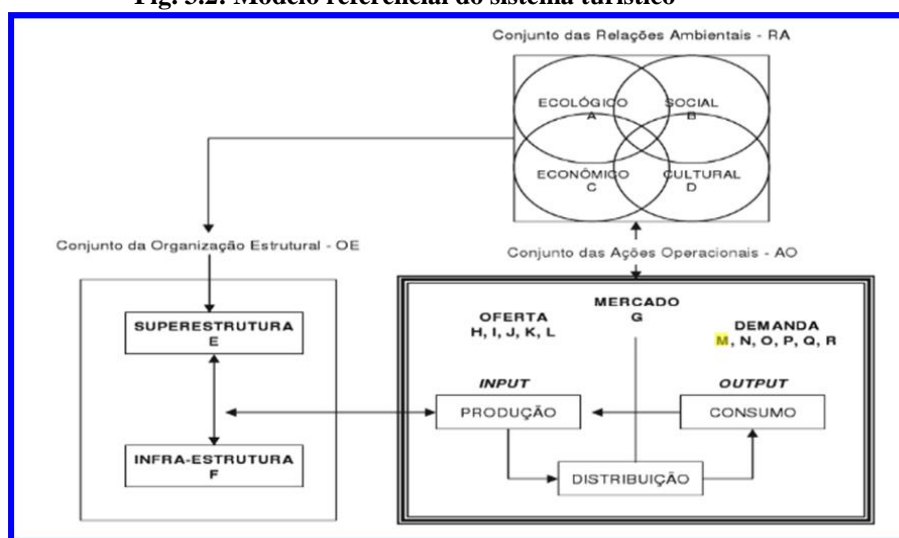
Fig. 3.2: Modelo referencial do sistema turístico

Conjunto das Relações Ambientais - RA

ECOLÓGICO
A

SOCIAL
B

ECONÔMICO
C

CULTURAL
D

Conjunto da Organização Estrutural - OE

Conjunto das Ações Operacionais - AO

SUPERESTRUTURA
E

INFRA-ESTRUTURA
F

MERCADO
G

OFERTA
H, I, J, K, L

DEMANDA
M, N, O, P, Q, R

INPUT

OUTPUT

PRODUÇÃO

CONSUMO

DISTRIBUIÇÃO